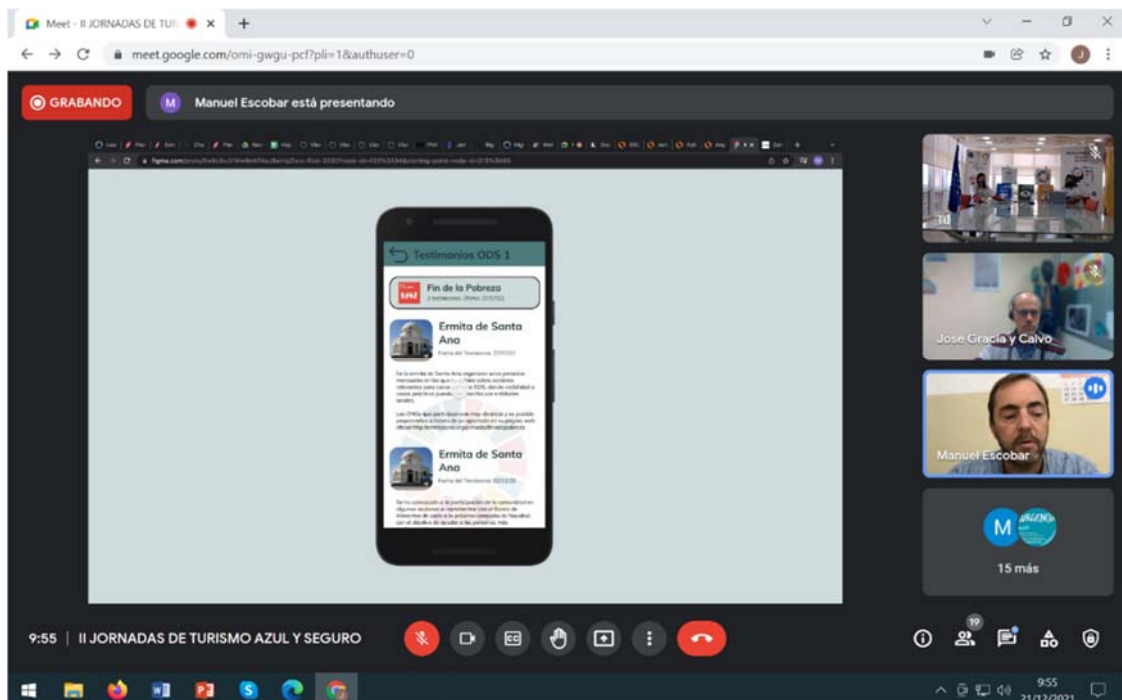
Meet - II JORNADAS DE TUR
meet.google.com/omi-gwgu-pcf?pli=1&authuser=0

GRABANDO
Manuel Escobar está presentando

Testimonios ODS 1
Fin de la Pobreza
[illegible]
Ermita de Santa Ana
Fecha del Testimonio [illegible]
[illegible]
Ermita de Santa Ana
Fecha del Testimonio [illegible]
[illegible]

Jose Gracia y Calvo
Manuel Escobar
15 más

9:55 | II JORNADAS DE TURISMO AZUL Y SEGURO
19
9:55
21/12/2021